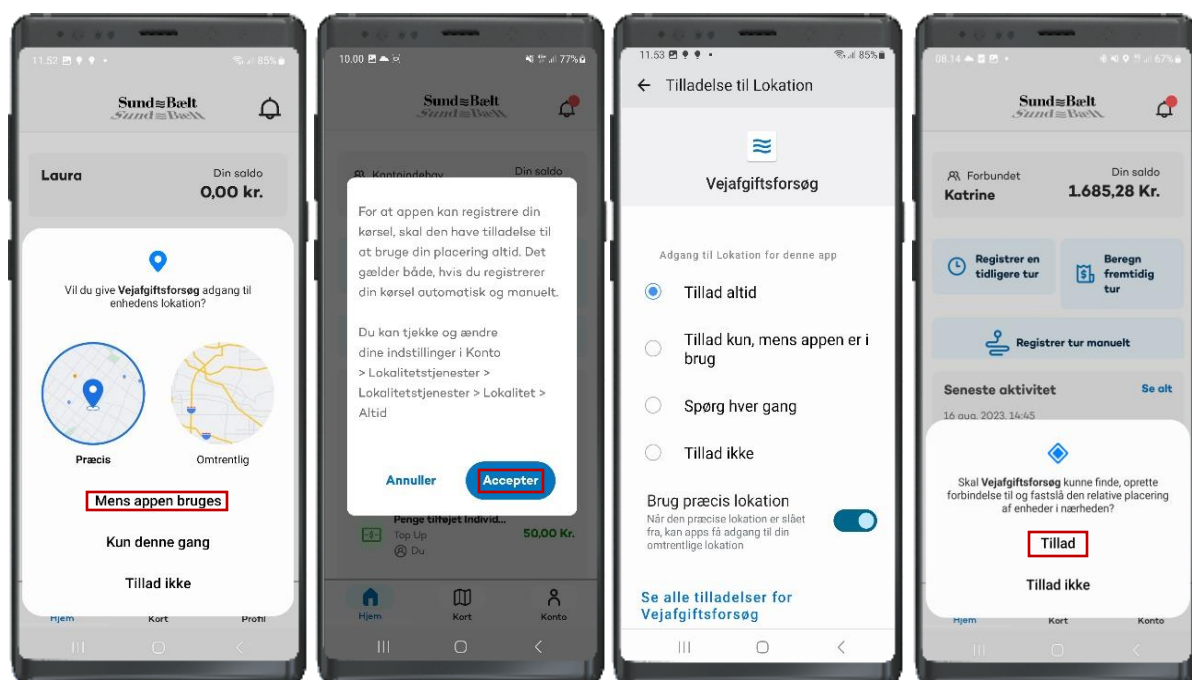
11.52 85%

Sund≈Bælt

Laura

Din saldo
0,00 kr.

Vil du give **Vejafgiftsforsøg** adgang til enhedens lokation?

Præcis

Omtrentlig

Mens appen bruges

Kun denne gang

Tillad ikke

Hjem Kort Profil

10.00 77%

Sund≈Bælt

Kontraindebav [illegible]

Din saldo

For at appen kan registrere din kørsel, skal den have tilladelse til at bruge din placering altid. Det gælder både, hvis du registrerer din kørsel automatisk og manuelt.

Du kan tjekke og ændre dine indstillinger i Konto > Lokalitetstjenester > Lokalitetstjenester > Lokalitet > Altid

Annuller

Accepter

Penge tilføjet Individ...
Top Up
Du

50,00 Kr.

Hjem Kort Konto

11.53 85%

← Tilladelse til Lokation

Vejafgiftsforsøg

Adgang til Lokation for denne app

Tillad altid

Tillad kun, mens appen er i brug

Spørg hver gang

Tillad ikke

Brug præcis lokation
Når den præcise lokation er slået fra, kan apps få adgang til din omtrentlige lokation

Se alle tilladelser for Vejafgiftsforsøg

08.14 67%

Sund≈Bælt

Forbundet
Katrine

Din saldo
1.685,28 Kr.

Registrer en tidligere tur

Beregn fremtidig tur

Registrer tur manuelt

Seneste aktivitet

Se alt

16 aug. 2023, 14:45

Skal **Vejafgiftsforsøg** kunne finde, oprette forbindelse til og fastslå den relative placering af enheder i nærheden?

Tillad

Tillad ikke

Hjem Kort Konto